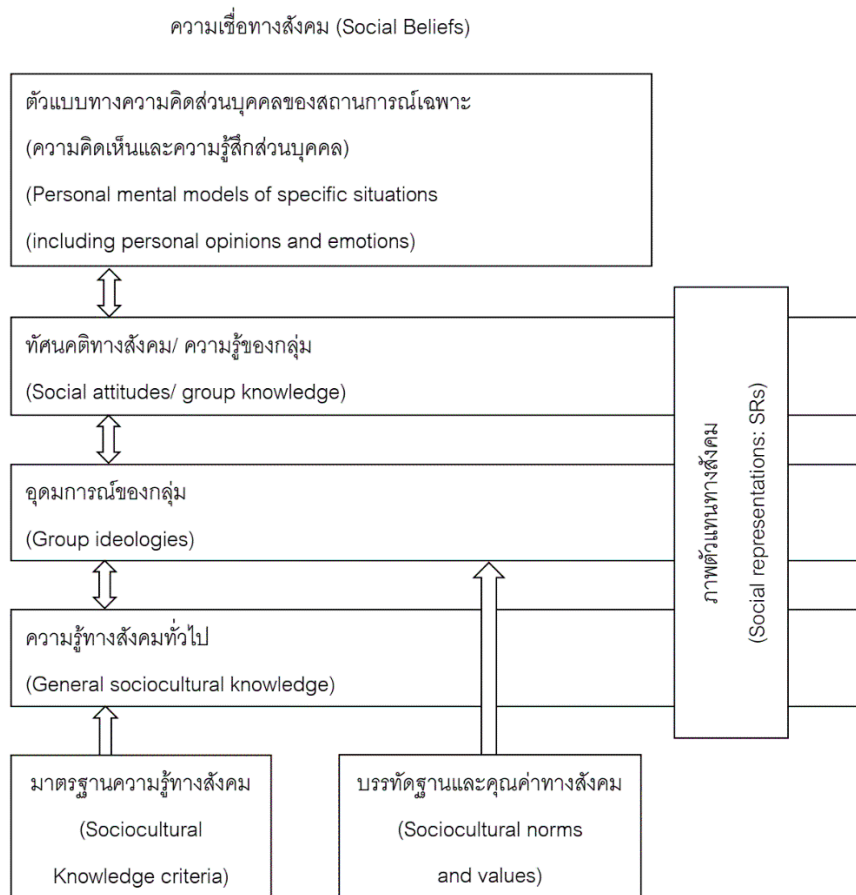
ความเชื่อทางสังคม (Social Beliefs)

ตัวแบบทางความคิดส่วนบุคคลของสถานการณ์เฉพาะ (ความคิดเห็นและความรู้สึกส่วนบุคคล) (Personal mental models of specific situations (including personal opinions and emotions)

ทัศนคติทางสังคม/ ความรู้ของกลุ่ม (Social attitudes/ group knowledge)

อุดมการณ์ของกลุ่ม (Group ideologies)

ความรู้ทางสังคมทั่วไป (General sociocultural knowledge)

ภาพตัวแทนทางสังคม (Social representations: SRs)

มาตรฐานความรู้ทางสังคม (Sociocultural Knowledge criteria)

บรรทัดฐานและคุณค่าทางสังคม (Sociocultural norms and values)